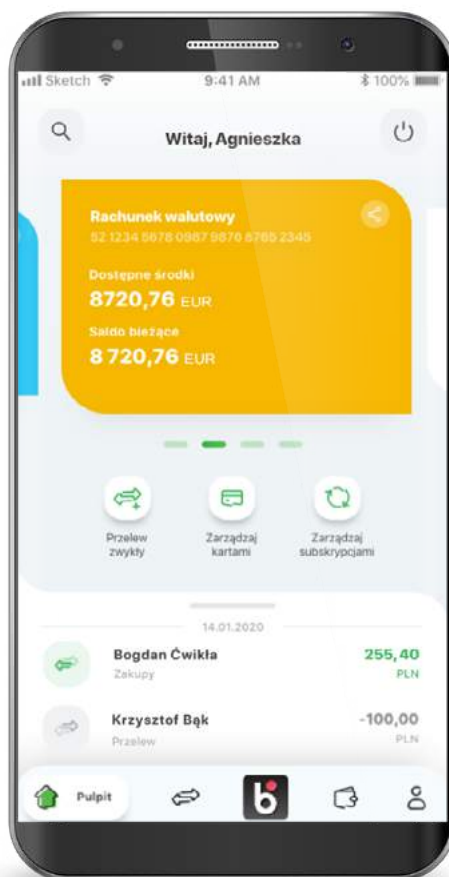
Sketch 9:41 AM 100%

Witaj, Agnieszka

Rachunek walutowy
52 1234 5678 0987 9876 8765 2345

Dostępne środki
8720,76 EUR

Saldo bieżące
8 720,76 EUR

Przelew zwykły

Zarządzaj kartami

Zarządzaj subskrypcjami

14.01.2020

Bogdan Ćwikła
Zakupy
255,40
PLN

Krzysztof Bąk
Przelew
-100,00
PLN

Pulpit

b